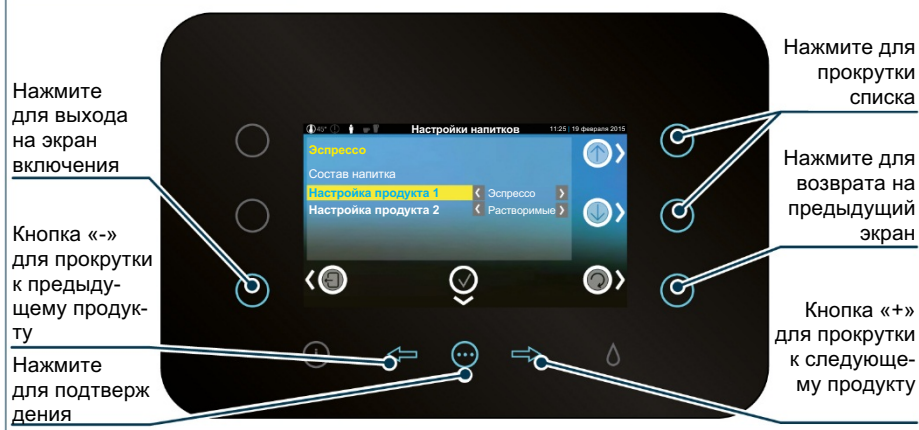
Нажмите для выхода на экран включения

Кнопка «-» для прокрутки к предыдущему продукту

Нажмите для подтверждения

Настройки напитков

11:25 | 19 февраля 2015

Эспрессо

Состав напитка

Настройка продукта 1

Эспрессо

Настройка продукта 2

Растворимые

Нажмите для прокрутки списка

Нажмите для возврата на предыдущий экран

Кнопка «+» для прокрутки к следующему продукту